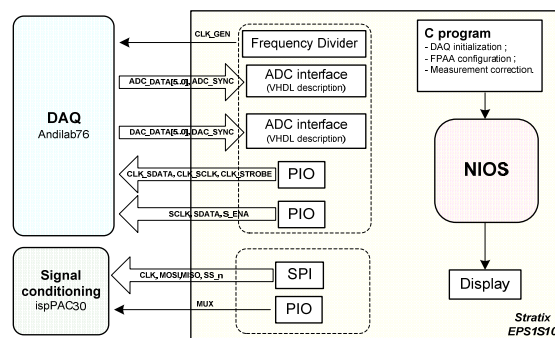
DAQ
Andilab76

Signal conditioning
ispPAC30

CLK_GEN

ADC_DATA[5..0], ADC_SYNC

DAC_DATA[5..0], DAC_SYNC

CLK_SDATA, CLK_SCLK, CLK_STROBE

SCLK, SDATA, S_ENA

CLK, MOSI, MISO, SS_n

MUX

Frequency Divider

ADC interface
(VHDL description)

ADC interface
(VHDL description)

PIO

PIO

SPI

PIO

C program
- DAQ initialization ;
- FPAA configuration ;
- Measurement correction.

NIOS

Display

Stratix
EPS1S10